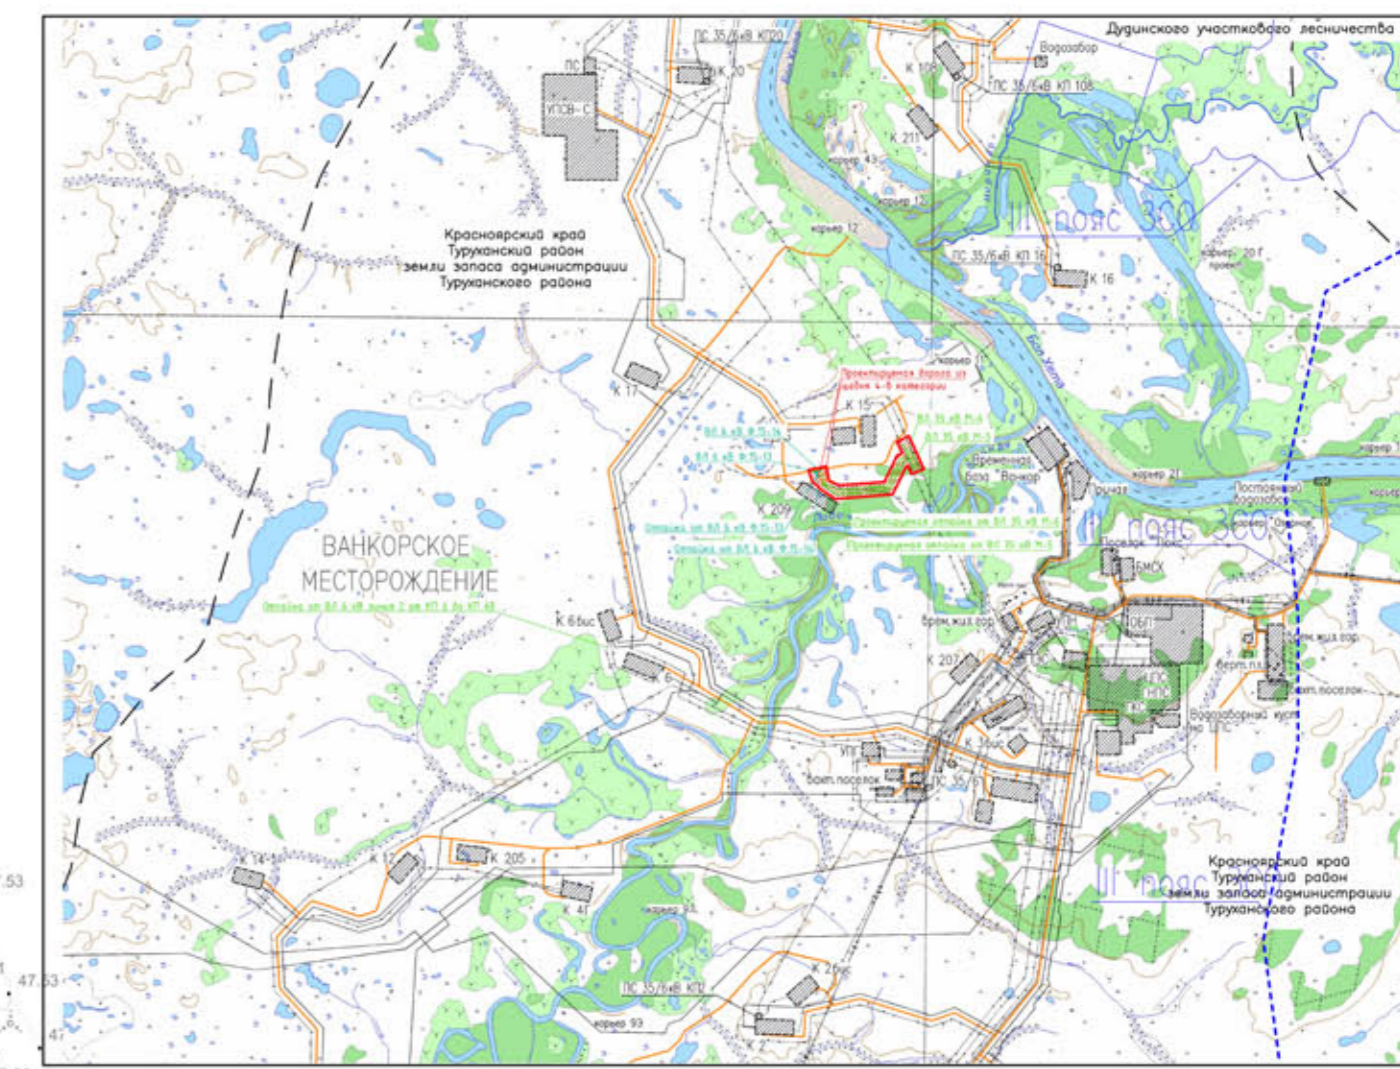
Дудинского участкового лесничества

ПС 35/6кВ КП20
ПС
УПСВ-С
К 20
К 108
Водозабор
ПС 35/6кВ КП 108
К 211
карьер 43
карьер 12
карьер 12
III пояс ЗСО
ПС 35/6кВ КП 16
К 16
карьер 20 г

Красноярский край
Туруханский район
земли запаса администрации
Туруханского района

Бол.Хета
карьер
Проектируемая дорога из щебня 4-й категории
К 15
К 17
К 209
База "Ванкор"
ручей
карьер 21
Постоянный водозабор
III пояс ЗСО
БМСК
ОБП
Врем.жил.гор.
К 207

ВАНКОРСКОЕ
МЕСТОРОЖДЕНИЕ

К 6бис
НПС
Вахт.поселок
Водозаборный куст
УПГ
Вахт.поселок
ПС 35/6
К 14
К 12
К 205
К 4
карьер 91
III пояс ЗСО

Красноярский край
Туруханский район
земли запаса администрации
Туруханского района

К 20
ПС 35/6кВ КП2
карьер 93
К 2
47,53
47,53
47